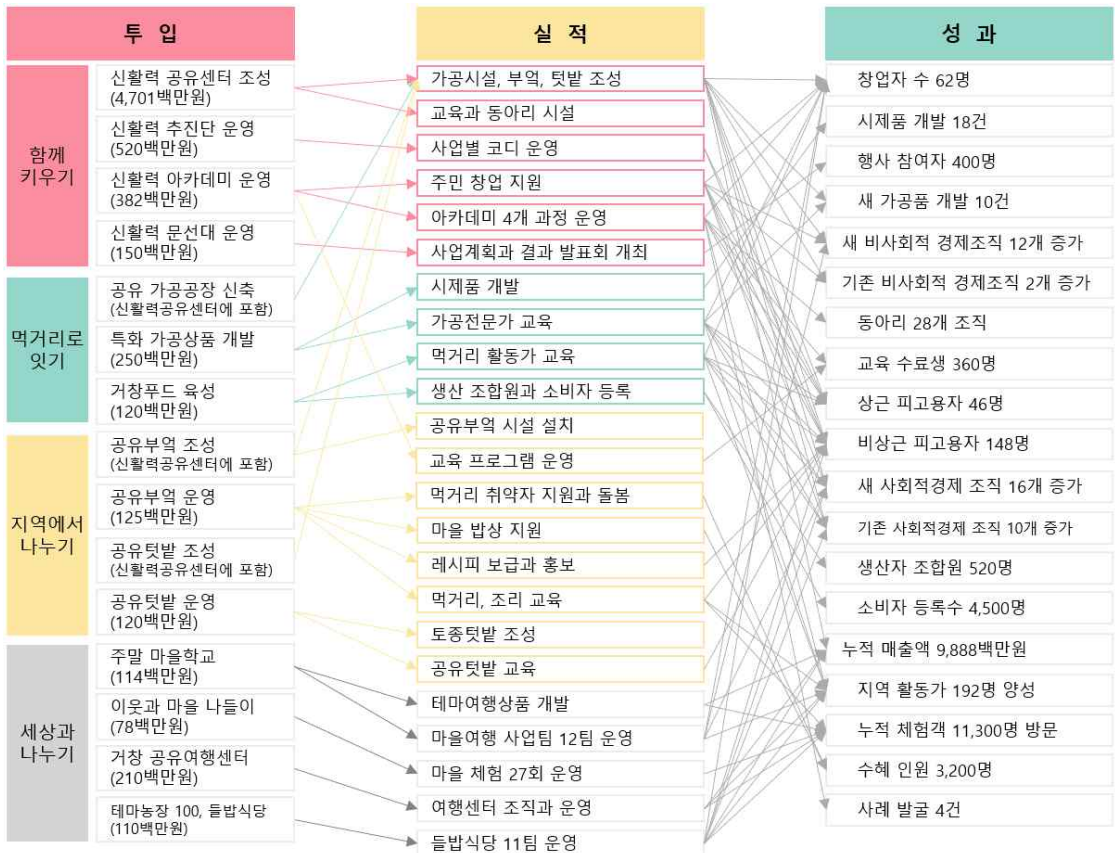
투 입

함께 키우기

신활력 공유센터 조성 (4,701백만원)

신활력 추진단 운영 (520백만원)

신활력 아카데미 운영 (382백만원)

신활력 문선대 운영 (150백만원)

먹거리로 잇기

공유 가공공장 신축 (신활력공유센터에 포함)

특화 가공상품 개발 (250백만원)

거창푸드 육성 (120백만원)

지역에서 나누기

공유부엌 조성 (신활력공유센터에 포함)

공유부엌 운영 (125백만원)

공유텃밭 조성 (신활력공유센터에 포함)

공유텃밭 운영 (120백만원)

세상과 나누기

주말 마을학교 (114백만원)

이웃과 마을 나들이 (78백만원)

거창 공유여행센터 (210백만원)

테마농장 100, 들밥식당 (110백만원)

실 적

가공시설, 부엌, 텃밭 조성

교육과 동아리 시설

사업별 코디 운영

주민 창업 지원

아카데미 4개 과정 운영

사업계획과 결과 발표회 개최

시제품 개발

가공전문가 교육

먹거리 활동가 교육

생산 조합원과 소비자 등록

공유부엌 시설 설치

교육 프로그램 운영

먹거리 취약자 지원과 돌봄

마을 밥상 지원

레시피 보급과 홍보

먹거리, 조리 교육

토종텃밭 조성

공유텃밭 교육

테마여행상품 개발

마을여행 사업팀 12팀 운영

마을 체험 27회 운영

여행센터 조직과 운영

들밥식당 11팀 운영

성 과

창업자 수 62명

시제품 개발 18건

행사 참여자 400명

새 가공품 개발 10건

새 비사회적 경제조직 12개 증가

기존 비사회적 경제조직 2개 증가

동아리 28개 조직

교육 수료생 360명

상근 피고용자 46명

비상근 피고용자 148명

새 사회적경제 조직 16개 증가

기존 사회적경제 조직 10개 증가

생산자 조합원 520명

소비자 등록수 4,500명

누적 매출액 9,888백만원

지역 활동가 192명 양성

누적 체험객 11,300명 방문

수혜 인원 3,200명

사례 발굴 4건